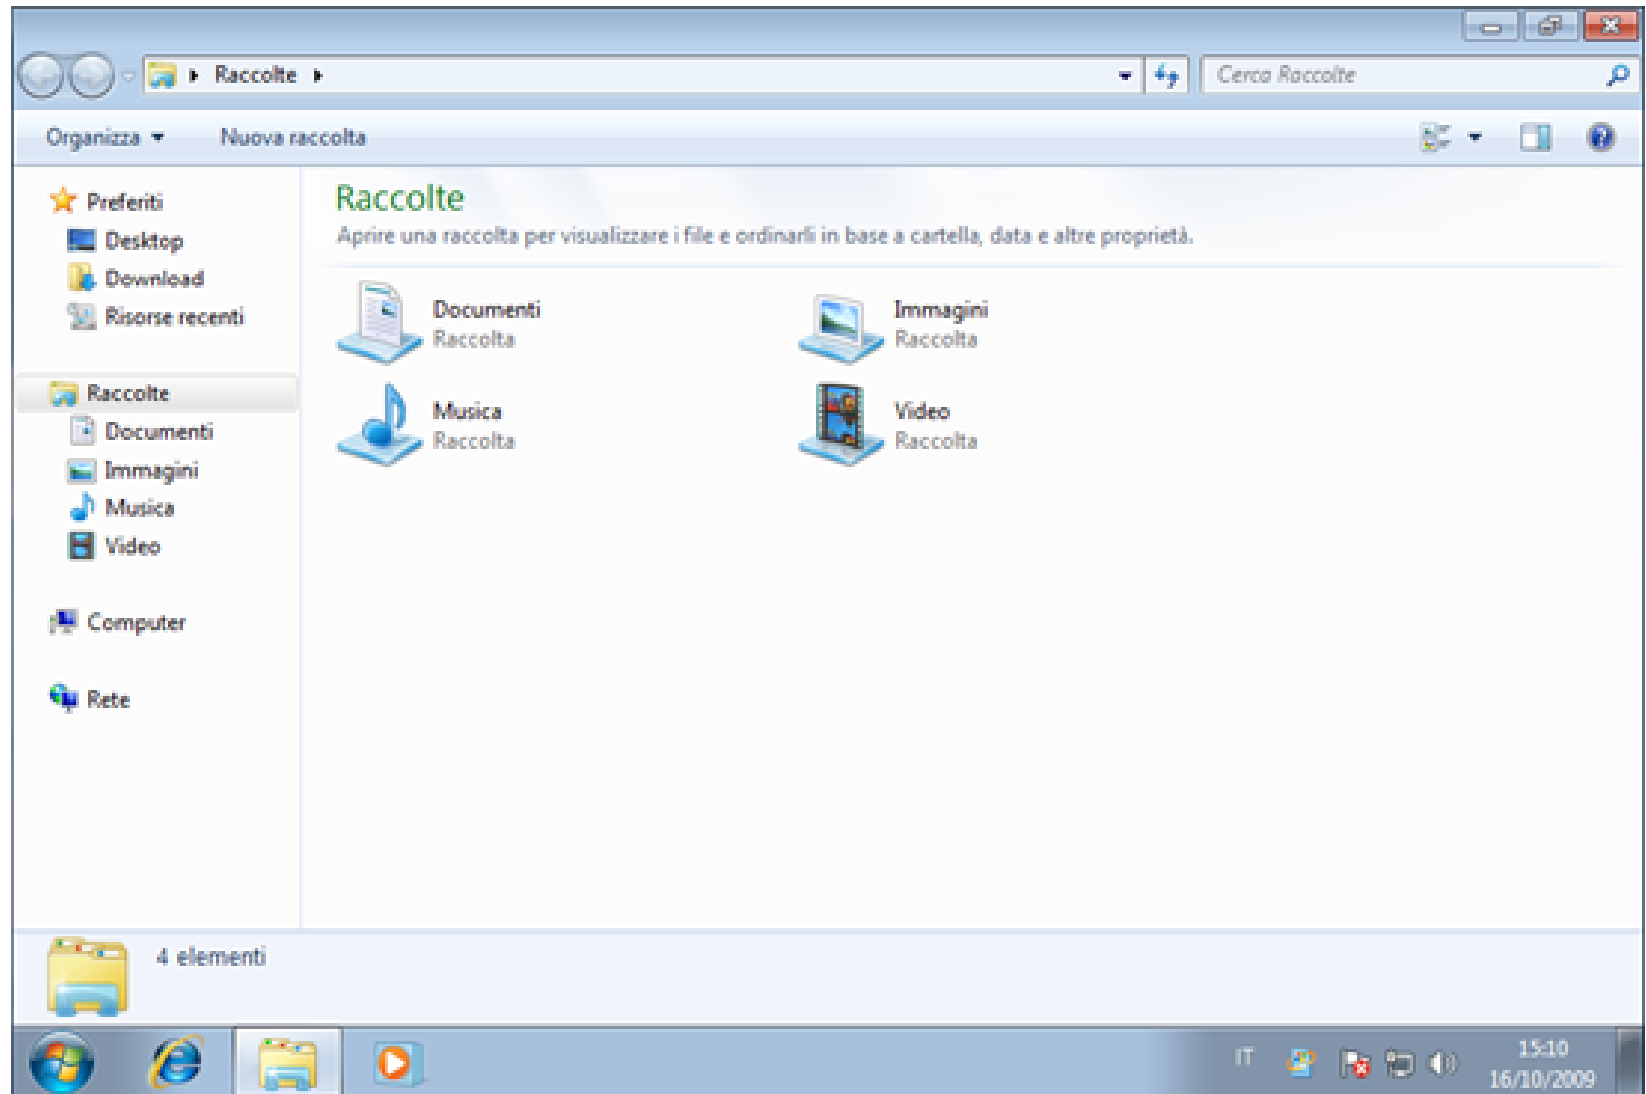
▸ Raccolte ▸

Cerca Raccolte

Organizza ▾ Nuova raccolta

Preferiti
Desktop
Download
Risorse recenti

Raccolte
Documenti
Immagini
Musica
Video

Computer

Rete

Raccolte
Aprire una raccolta per visualizzare i file e ordinarli in base a cartella, data e altre proprietà.

Documenti
Raccolta

Immagini
Raccolta

Musica
Raccolta

Video
Raccolta

4 elementi

IT

15:10
16/10/2009